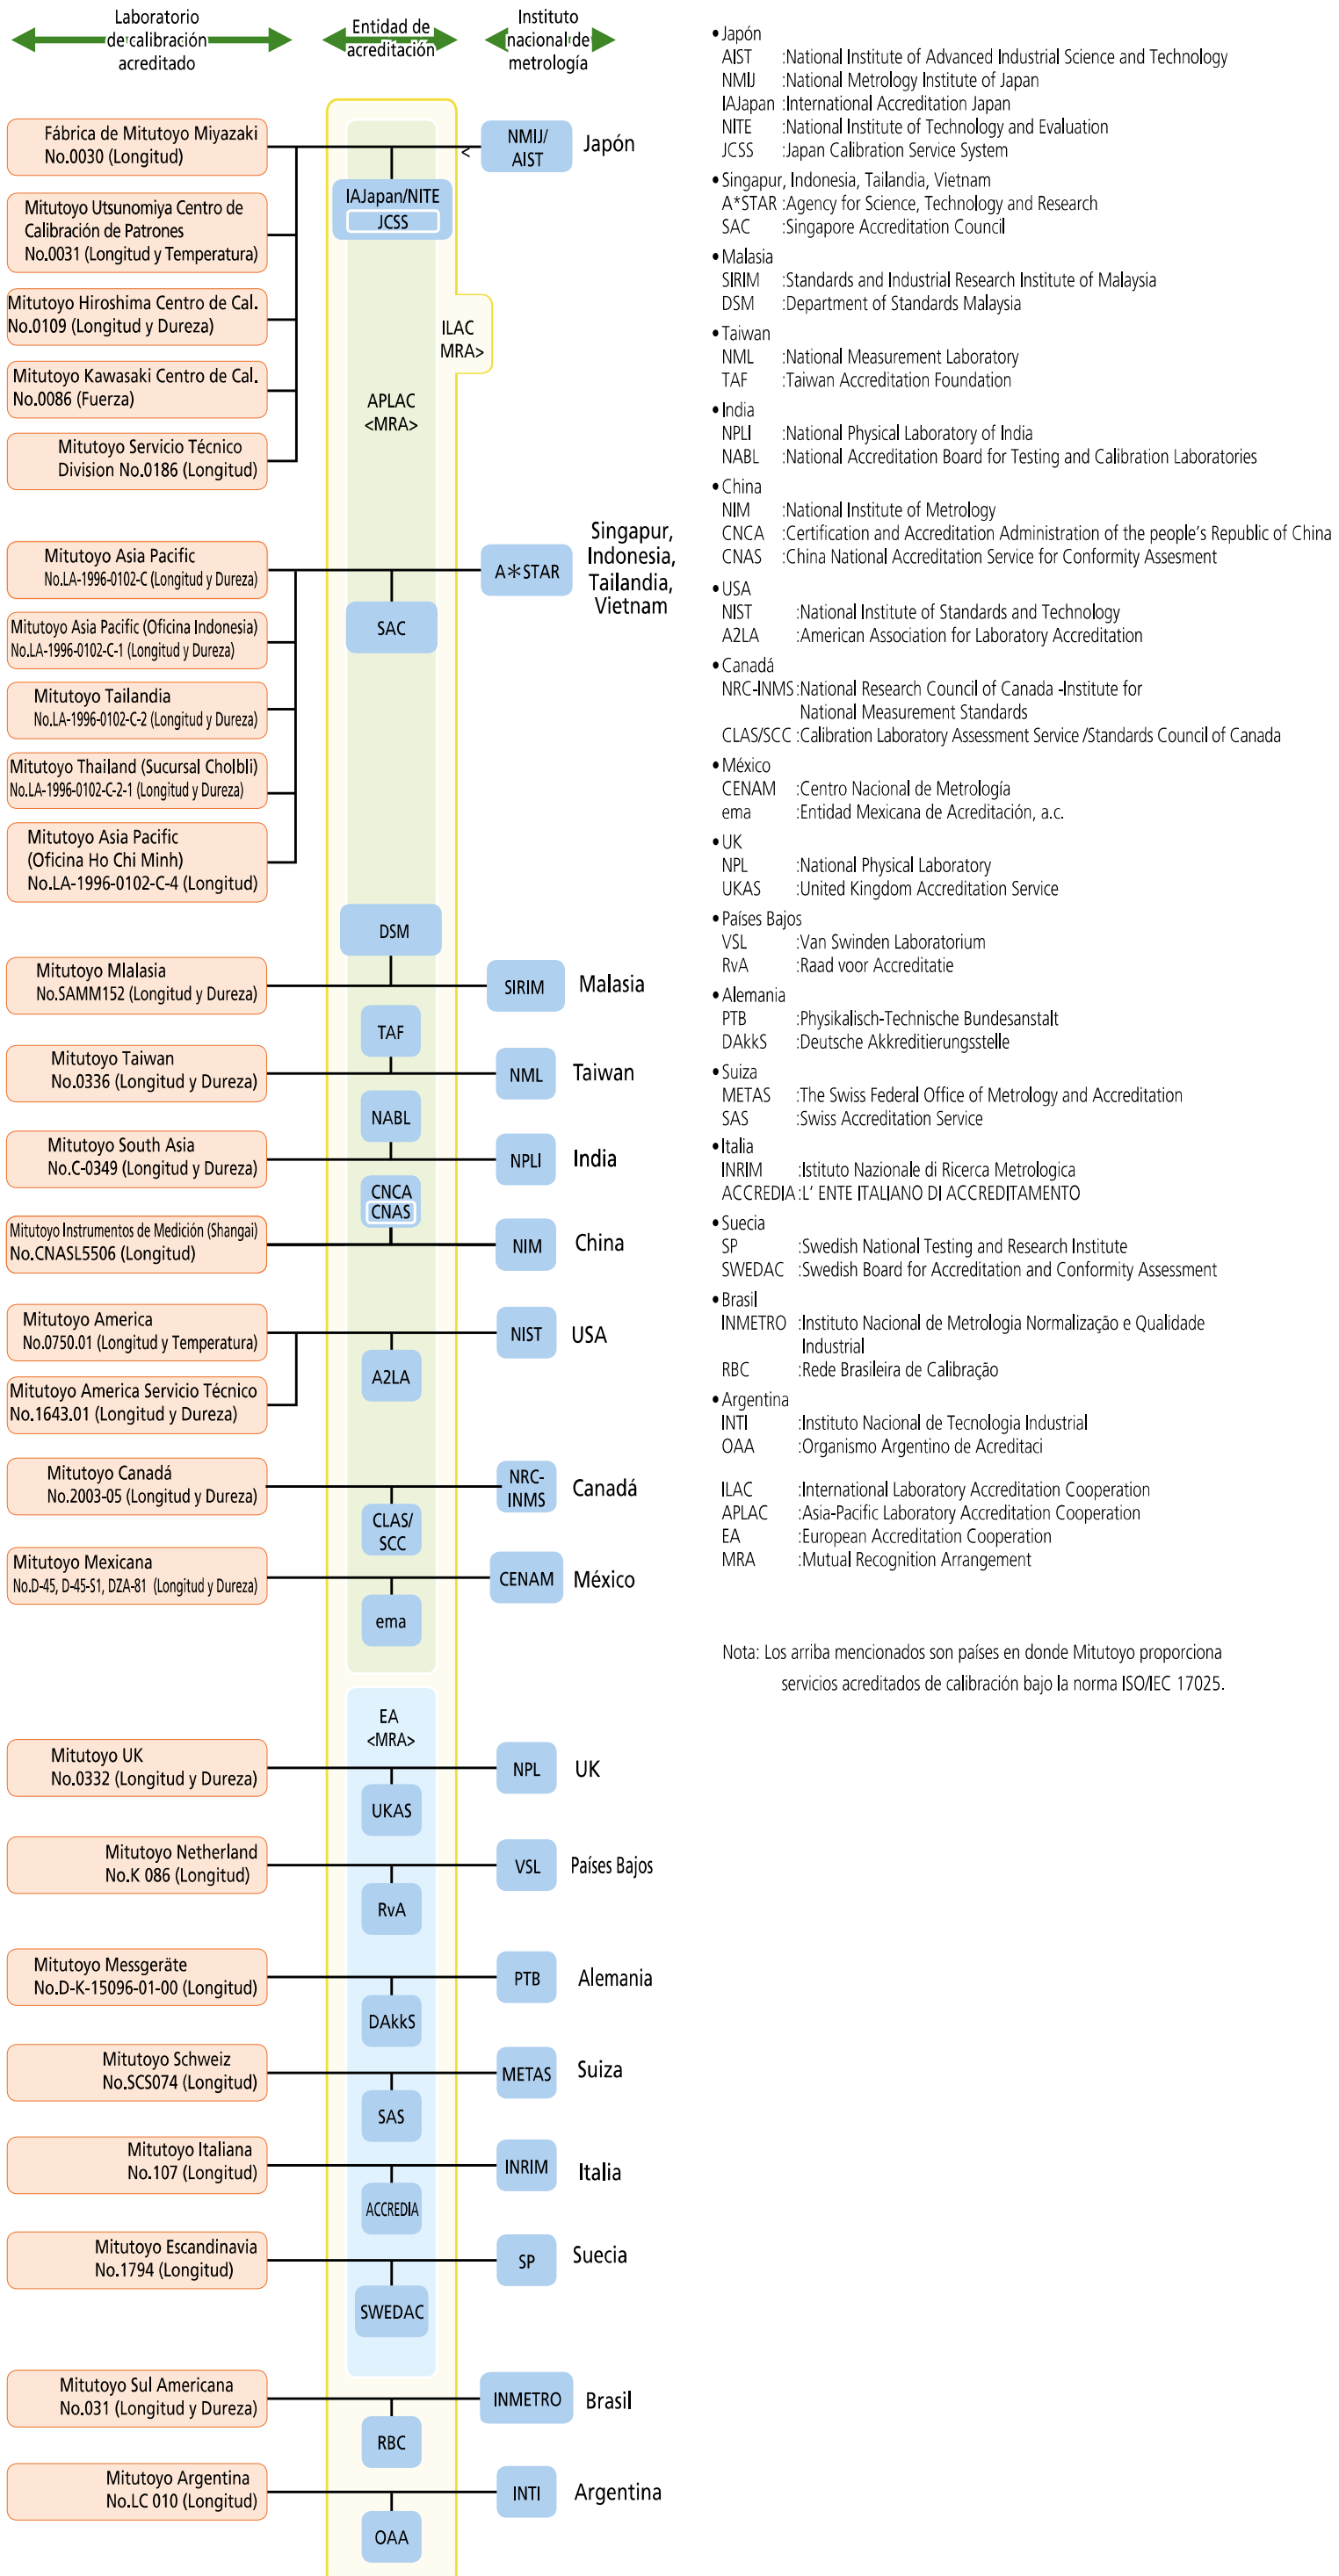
Laboratorio de calibración acreditado

Entidad de acreditación

Instituto nacional de metrología

Fábrica de Mitutoyo Miyazaki No.0030 (Longitud)

Mitutoyo Utsunomiya Centro de Calibración de Patrones No.0031 (Longitud y Temperatura)

Mitutoyo Hiroshima Centro de Cal. No.0109 (Longitud y Dureza)

Mitutoyo Kawasaki Centro de Cal. No.0086 (Fuerza)

Mitutoyo Servicio Técnico Division No.0186 (Longitud)

IAJapan/NITE
JCSS

NMIJ/ AIST

Japón

ILAC MRA>

APLAC <MRA>

Mitutoyo Asia Pacific No.LA-1996-0102-C (Longitud y Dureza)

Mitutoyo Asia Pacific (Oficina Indonesia) No.LA-1996-0102-C-1 (Longitud y Dureza)

Mitutoyo Tailandia No.LA-1996-0102-C-2 (Longitud y Dureza)

Mitutoyo Thailand (Sucursal Cholbli) No.LA-1996-0102-C-2-1 (Longitud y Dureza)

Mitutoyo Asia Pacific (Oficina Ho Chi Minh) No.LA-1996-0102-C-4 (Longitud)

SAC

A*STAR

Singapur, Indonesia, Tailandia, Vietnam

DSM

Mitutoyo Mlalasia No.SAMM152 (Longitud y Dureza)

SIRIM

Malasia

TAF

Mitutoyo Taiwan No.0336 (Longitud y Dureza)

NML

Taiwan

NABL

Mitutoyo South Asia No.C-0349 (Longitud y Dureza)

NPLI

India

CNCA
CNAS

Mitutoyo Instrumentos de Medición (Shangai) No.CNASL5506 (Longitud)

NIM

China

Mitutoyo America No.0750.01 (Longitud y Temperatura)

Mitutoyo America Servicio Técnico No.1643.01 (Longitud y Dureza)

NIST

USA

A2LA

Mitutoyo Canadá No.2003-05 (Longitud y Dureza)

NRC-INMS

Canadá

CLAS/ SCC

Mitutoyo Mexicana No.D-45, D-45-S1, DZA-81 (Longitud y Dureza)

CENAM

México

ema

EA <MRA>

Mitutoyo UK No.0332 (Longitud y Dureza)

NPL

UK

UKAS

Mitutoyo Netherland No.K 086 (Longitud)

VSL

Países Bajos

RvA

Mitutoyo Messgeräte No.D-K-15096-01-00 (Longitud)

PTB

Alemania

DAkkS

Mitutoyo Schweiz No.SCS074 (Longitud)

METAS

Suiza

SAS

Mitutoyo Italiana No.107 (Longitud)

INRIM

Italia

ACCREDIA

Mitutoyo Escandinavia No.1794 (Longitud)

SP

Suecia

SWEDAC

Mitutoyo Sul Americana No.031 (Longitud y Dureza)

INMETRO

Brasil

RBC

Mitutoyo Argentina No.LC 010 (Longitud)

INTI

Argentina

OAA

• Japón
AIST :National Institute of Advanced Industrial Science and Technology
NMIJ :National Metrology Institute of Japan
IAJapan :International Accreditation Japan
NITE :National Institute of Technology and Evaluation
JCSS :Japan Calibration Service System

• Singapur, Indonesia, Tailandia, Vietnam
A*STAR :Agency for Science, Technology and Research
SAC :Singapore Accreditation Council

• Malasia
SIRIM :Standards and Industrial Research Institute of Malaysia
DSM :Department of Standards Malaysia

• Taiwan
NML :National Measurement Laboratory
TAF :Taiwan Accreditation Foundation

• India
NPLI :National Physical Laboratory of India
NABL :National Accreditation Board for Testing and Calibration Laboratories

• China
NIM :National Institute of Metrology
CNCA :Certification and Accreditation Administration of the people's Republic of China
CNAS :China National Accreditation Service for Conformity Assesment

• USA
NIST :National Institute of Standards and Technology
A2LA :American Association for Laboratory Accreditation

• Canadá
NRC-INMS :National Research Council of Canada -Institute for National Measurement Standards
CLAS/SCC :Calibration Laboratory Assessment Service /Standards Council of Canada

• México
CENAM :Centro Nacional de Metrología
ema :Entidad Mexicana de Acreditación, a.c.

• UK
NPL :National Physical Laboratory
UKAS :United Kingdom Accreditation Service

• Países Bajos
VSL :Van Swinden Laboratorium
RvA :Raad voor Accreditatie

• Alemania
PTB :Physikalisch-Technische Bundesanstalt
DAkkS :Deutsche Akkreditierungsstelle

• Suiza
METAS :The Swiss Federal Office of Metrology and Accreditation
SAS :Swiss Accreditation Service

• Italia
INRIM :Istituto Nazionale di Ricerca Metrologica
ACCREDIA :L' ENTE ITALIANO DI ACCREDITAMENTO

• Suecia
SP :Swedish National Testing and Research Institute
SWEDAC :Swedish Board for Accreditation and Conformity Assessment

• Brasil
INMETRO :Instituto Nacional de Metrologia Normalização e Qualidade Industrial
RBC :Rede Brasileira de Calibração

• Argentina
INTI :Instituto Nacional de Tecnologia Industrial
OAA :Organismo Argentino de Acreditaci

ILAC :International Laboratory Accreditation Cooperation
APLAC :Asia-Pacific Laboratory Accreditation Cooperation
EA :European Accreditation Cooperation
MRA :Mutual Recognition Arrangement

Nota: Los arriba mencionados son países en donde Mitutoyo proporciona servicios acreditados de calibración bajo la norma ISO/IEC 17025.